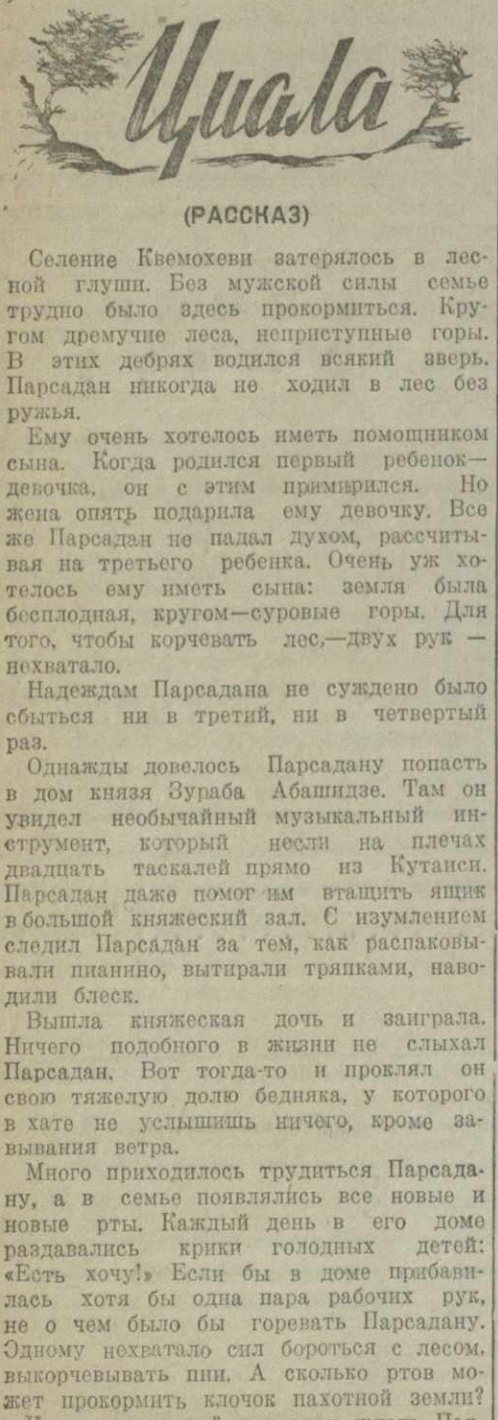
Циала

(РАССКАЗ)

Селение Квемохеви затерялось в лесной глуши. Без мужской силы семье трудно было здесь прокормиться. Кругом дремучие леса, неприступные горы. В этих дебрях водился всякий зверь. Парсадан никогда не ходил в лес без ружья.

Ему очень хотелось иметь помощником сына. Когда родился первый ребенок—девочка, он с этим примирился. Но жена опять подарила ему девочку. Все же Парсадан не падал духом, рассчитывая на третьего ребенка. Очень уж хотелось ему иметь сына: земля была бесплодная, кругом—суровые горы. Для того, чтобы корчевать лес,—двух рук — нехватало.

Надеждам Парсадана не суждено было сбыться ни в третий, ни в четвертый раз.

Однажды довелось Парсадану попасть в дом князя Зураба Абашидзе. Там он увидел необычайный музыкальный инструмент, который несли на плечах двадцать таскалей прямо из Кутаиси. Парсадан даже помог им втащить ящик в большой княжеский зал. С изумлением следил Парсадан за тем, как распаковывали пианино, вытирали тряпками, наводили блеск.

Вышла княжеская дочь и заиграла. Ничего подобного в жизни не слыхал Парсадан. Вот тогда-то и проклял он свою тяжелую долю бедняка, у которого в хате не услышишь ничего, кроме завывания ветра.

Много приходилось трудиться Парсадану, а в семье появлялись все новые и новые рты. Каждый день в его доме раздавались крики голодных детей: «Есть хочу!» Если бы в доме прибавилась хотя бы одна пара рабочих рук, не о чем было бы горевать Парсадану. Одному нехватало сил бороться с лесом, выкорчевывать пни. А сколько ртов может прокормить клочок пахотной земли?
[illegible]